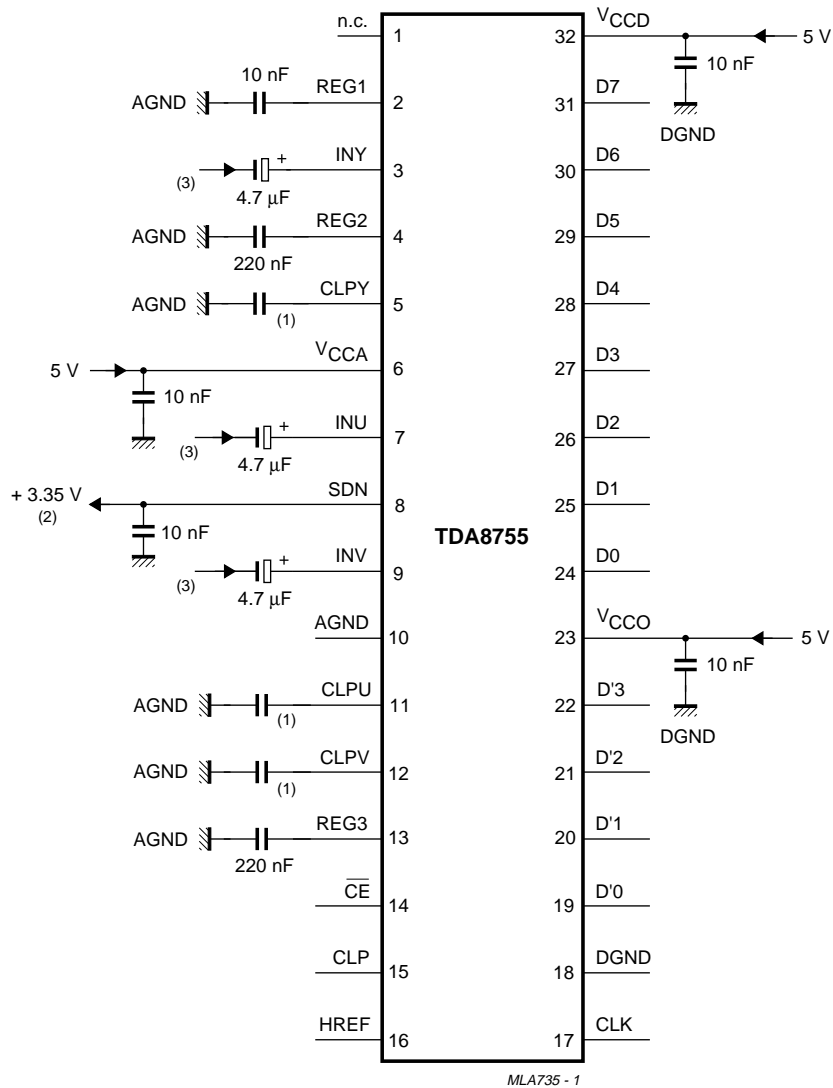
n.c. 1
AGND 10 nF REG1 2
(3) 4.7 μF + INY 3
AGND 220 nF REG2 4
AGND (1) CLPY 5
5 V 10 nF $V_{CCA}$ 6
(3) 4.7 μF + INU 7
+ 3.35 V (2) 10 nF SDN 8
(3) 4.7 μF + INV 9
AGND 10
AGND (1) CLPU 11
AGND (1) CLPV 12
AGND 220 nF REG3 13
$\overline{CE}$ 14
CLP 15
HREF 16

TDA8755

32 $V_{CCD}$ 5 V 10 nF DGND
31 D7
30 D6
29 D5
28 D4
27 D3
26 D2
25 D1
24 D0
23 $V_{CCO}$ 5 V 10 nF DGND
22 D'3
21 D'2
20 D'1
19 D'0
18 DGND
17 CLK

MLA735 - 1